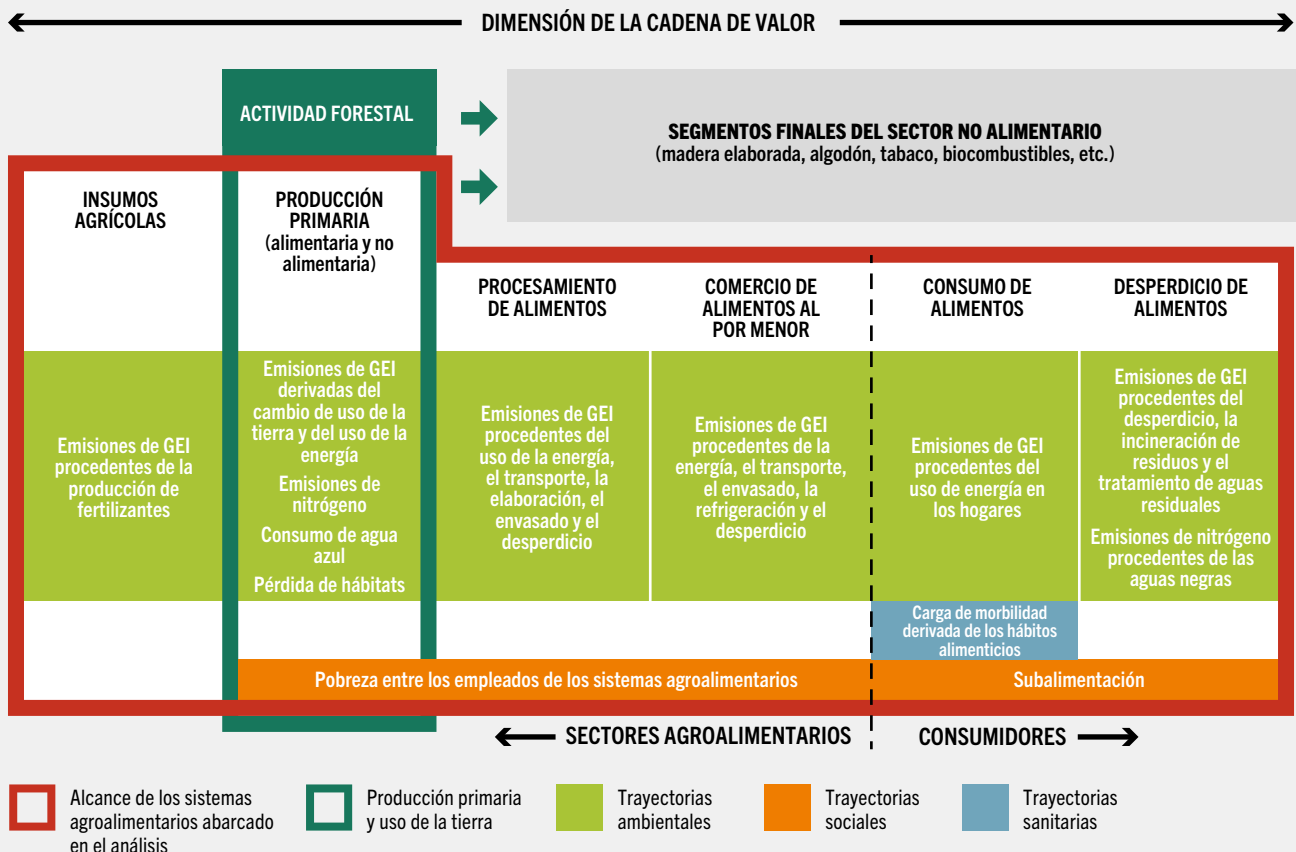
DIMENSIÓN DE LA CADENA DE VALOR

ACTIVIDAD FORESTAL

SEGMENTOS FINALES DEL SECTOR NO ALIMENTARIO
(madera elaborada, algodón, tabaco, biocombustibles, etc.)

INSUMOS AGRÍCOLAS

PRODUCCIÓN PRIMARIA
(alimentaria y no alimentaria)

PROCESAMIENTO DE ALIMENTOS

COMERCIO DE ALIMENTOS AL POR MENOR

CONSUMO DE ALIMENTOS

DESPERDICIO DE ALIMENTOS

Emisiones de GEI procedentes de la producción de fertilizantes

Emisiones de GEI derivadas del cambio de uso de la tierra y del uso de la energía
Emisiones de nitrógeno
Consumo de agua azul
Pérdida de hábitats

Emisiones de GEI procedentes del uso de la energía, el transporte, la elaboración, el envasado y el desperdicio

Emisiones de GEI procedentes de la energía, el transporte, el envasado, la refrigeración y el desperdicio

Emisiones de GEI procedentes del uso de energía en los hogares

Emisiones de GEI procedentes del desperdicio, la incineración de residuos y el tratamiento de aguas residuales
Emisiones de nitrógeno procedentes de las aguas negras

Carga de morbilidad derivada de los hábitos alimenticios

Pobreza entre los empleados de los sistemas agroalimentarios

Subalimentación

SECTORES AGROALIMENTARIOS

CONSUMIDORES

Alcance de los sistemas agroalimentarios abarcado en el análisis

Producción primaria y uso de la tierra

Trayectorias ambientales

Trayectorias sociales

Trayectorias sanitarias